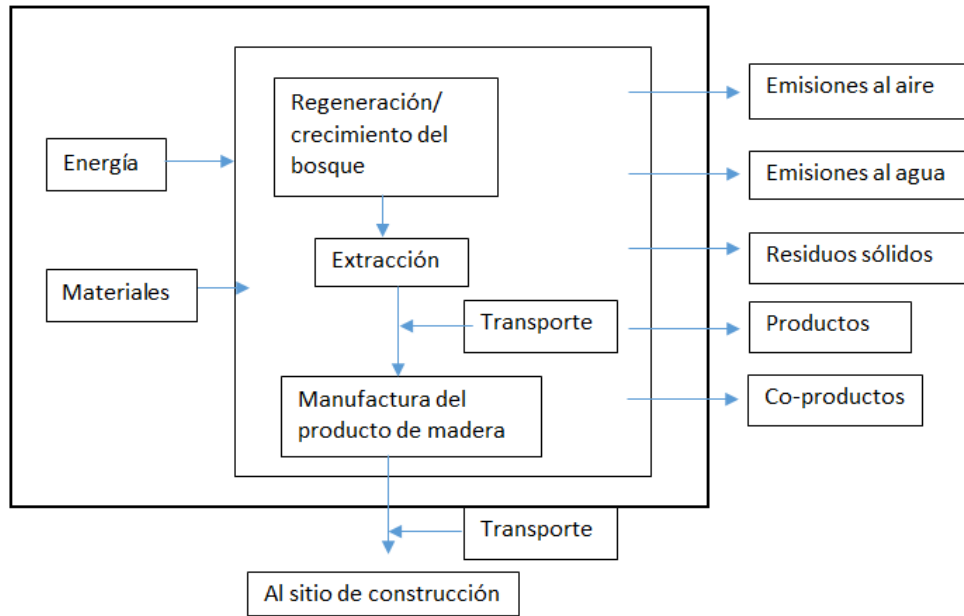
Energía

Materiales

Regeneración/ crecimiento del bosque

Extracción

Transporte

Manufactura del producto de madera

Emisiones al aire

Emisiones al agua

Residuos sólidos

Productos

Co-productos

Transporte

Al sitio de construcción